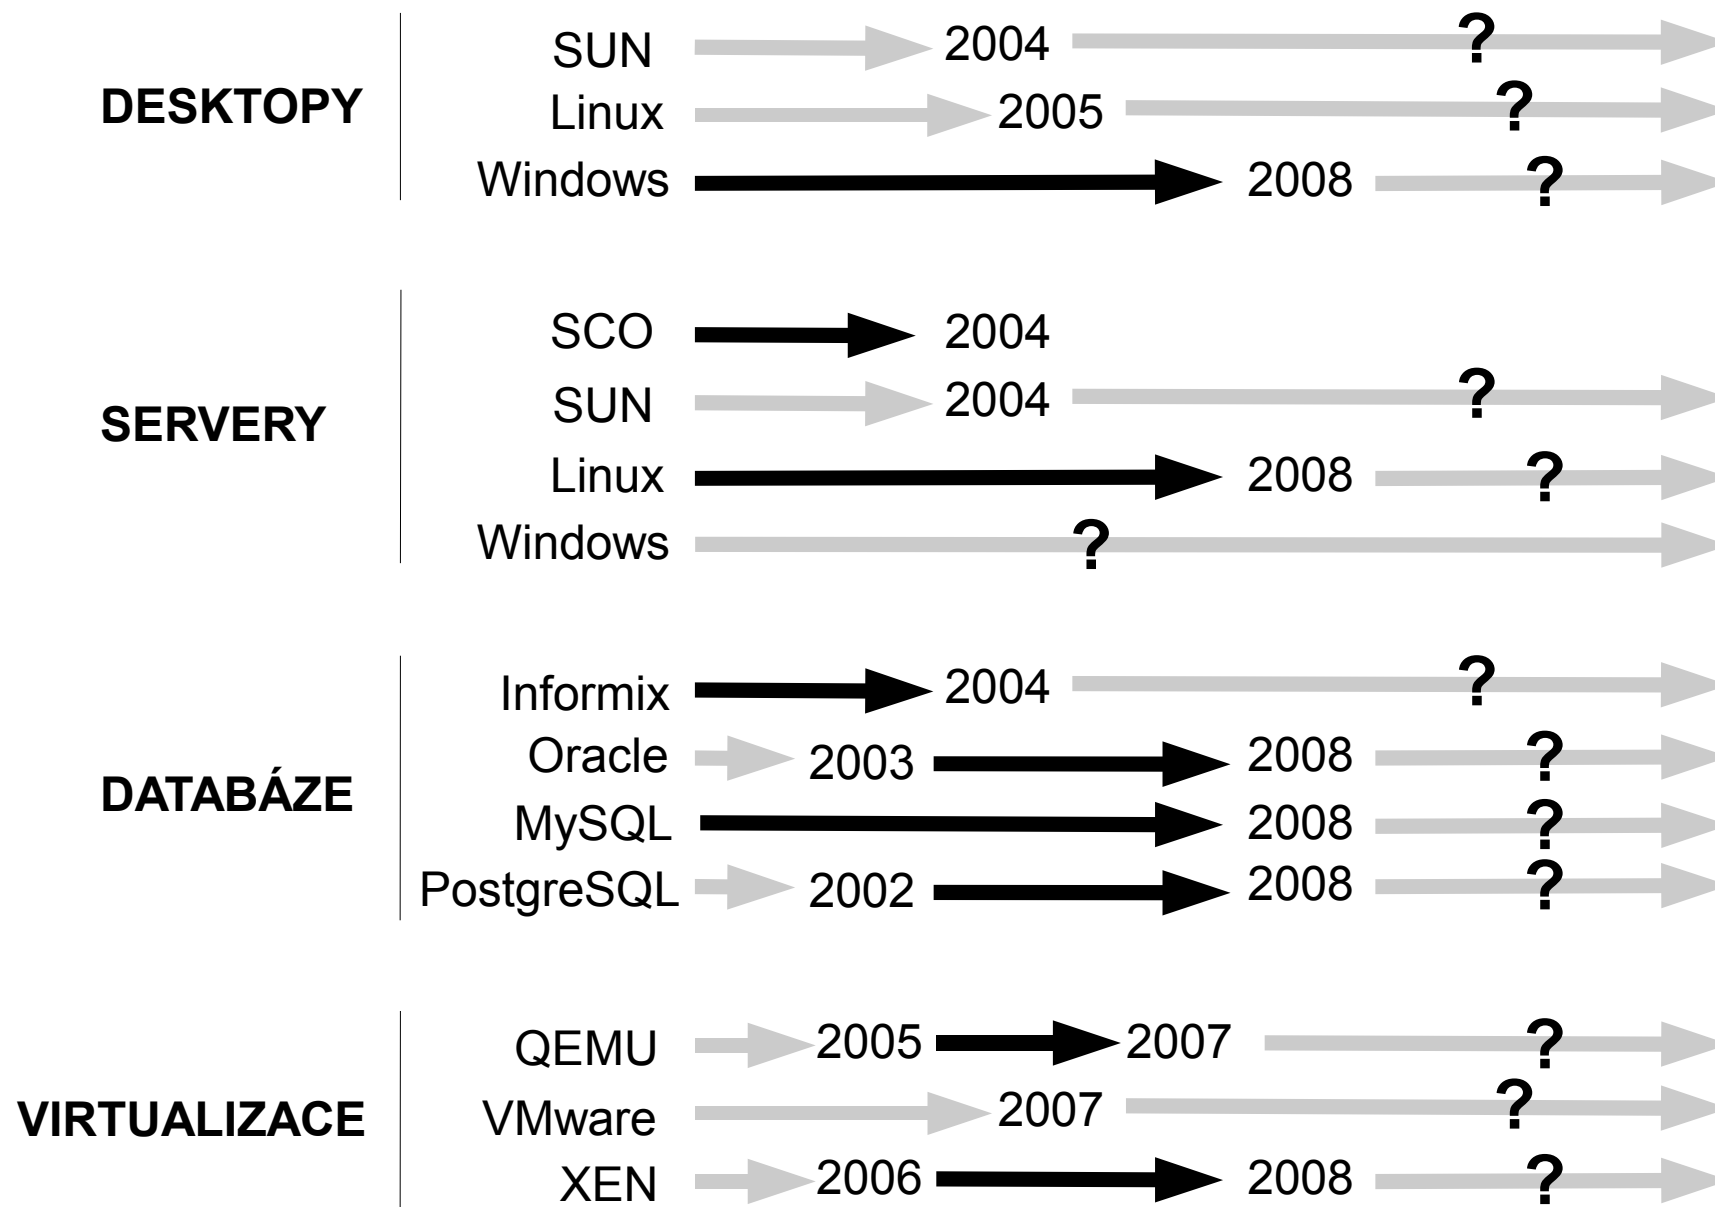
DESKTOPY

SUN 2004 ?
Linux 2005 ?
Windows 2008 ?

SERVERY

SCO 2004
SUN 2004 ?
Linux 2008 ?
Windows ?

DATABÁZE

Informix 2004 ?
Oracle 2003 2008 ?
MySQL 2008 ?
PostgreSQL 2002 2008 ?

VIRTUALIZACE

QEMU 2005 2007 ?
VMware 2007 ?
XEN 2006 2008 ?